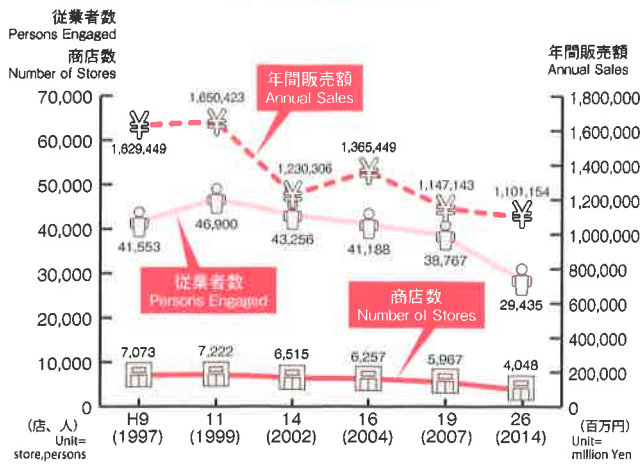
従業者数
Persons Engaged
商店数
Number of Stores

年間販売額
Annual Sales

70,000
60,000
50,000
40,000
30,000
20,000
10,000
0

1,800,000
1,600,000
1,400,000
1,200,000
1,000,000
800,000
600,000
400,000
200,000
0

年間販売額
Annual Sales

1,629,449
1,650,423
1,230,306
1,365,449
1,147,143
1,101,154

41,553
46,900
43,256
41,188
38,767
29,435

従業者数
Persons Engaged

商店数
Number of Stores

7,073
7,222
6,515
6,257
5,967
4,048

(店、人)
Unit=
store,persons

H9
(1997)
11
(1999)
14
(2002)
16
(2004)
19
(2007)
26
(2014)

(百万円)
Unit=
million Yen